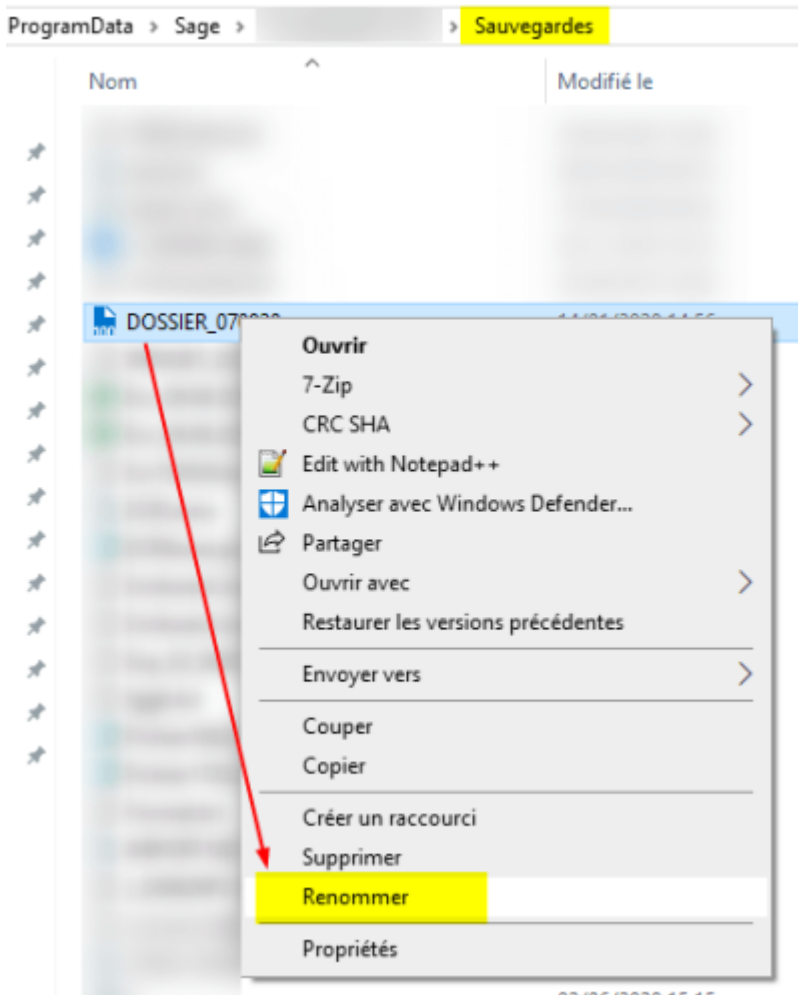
ProgramData > Sage > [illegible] > Sauvegardes

Nom

Modifié le

DOSSIER_07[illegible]

Ouvrir
7-Zip
CRC SHA
Edit with Notepad++
Analyser avec Windows Defender...
Partager
Ouvrir avec
Restaurer les versions précédentes

Envoyer vers

Couper
Copier

Créer un raccourci
Supprimer
Renommer

Propriétés